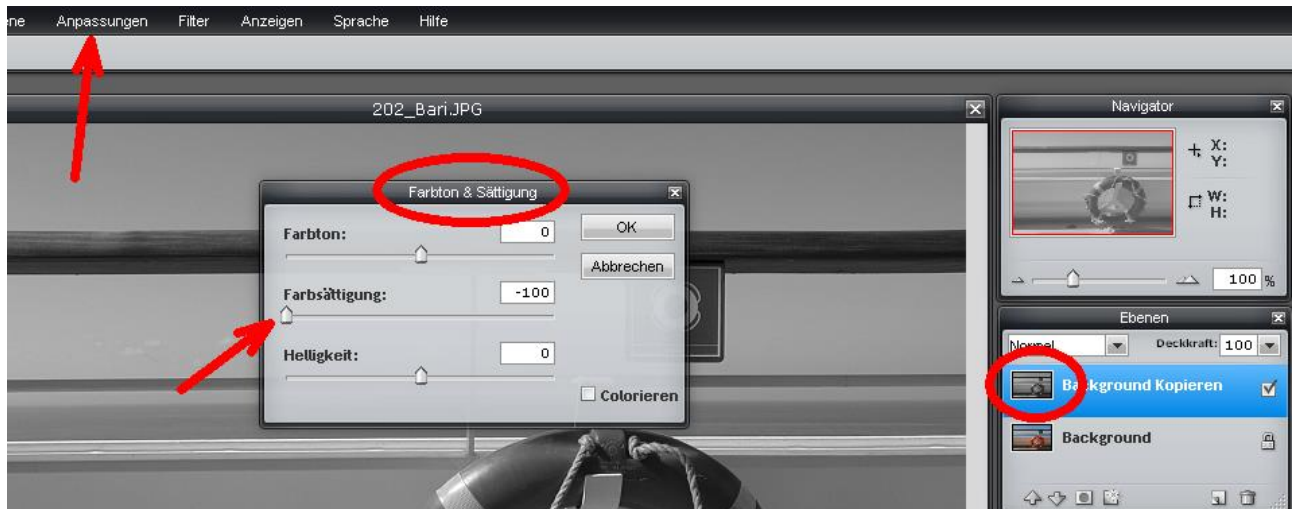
ene Anpassungen Filter Anzeigen Sprache Hilfe

202_Bari.JPG

Farbton & Sättigung

Farbton: 0

OK

Abbrechen

Farbsättigung: -100

Helligkeit: 0

Colorieren

Navigator

X:
Y:

W:
H:

100 %

Ebenen

Normal

Deckkraft: 100

B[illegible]kground Kopieren

Background